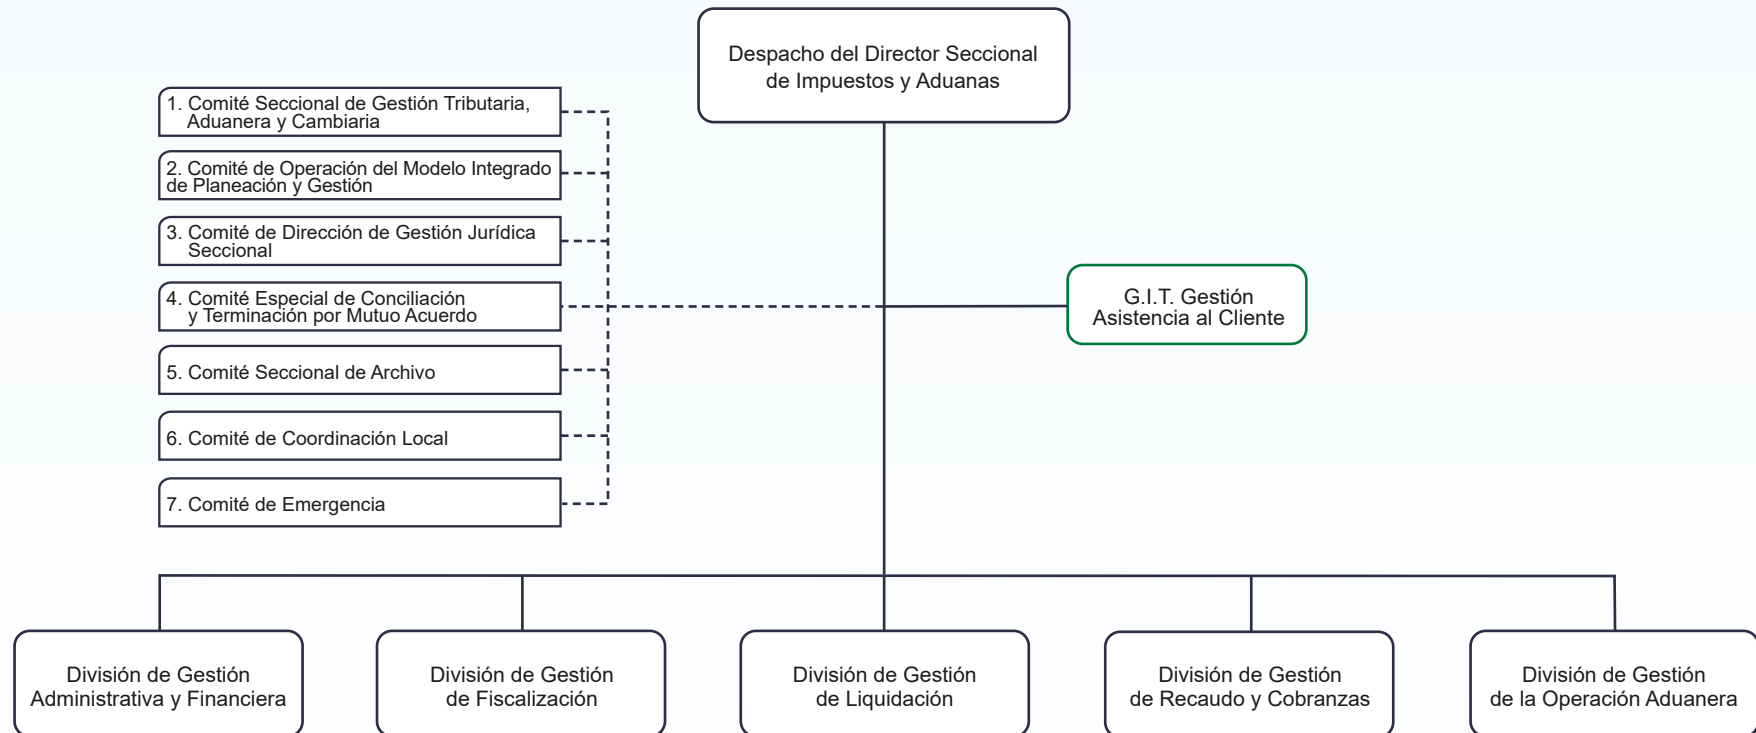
Despacho del Director Seccional de Impuestos y Aduanas

1. Comité Seccional de Gestión Tributaria, Aduanera y Cambiaria

2. Comité de Operación del Modelo Integrado de Planeación y Gestión

3. Comité de Dirección de Gestión Jurídica Seccional

4. Comité Especial de Conciliación y Terminación por Mutuo Acuerdo

5. Comité Seccional de Archivo

6. Comité de Coordinación Local

7. Comité de Emergencia

G.I.T. Gestión Asistencia al Cliente

División de Gestión Administrativa y Financiera

División de Gestión de Fiscalización

División de Gestión de Liquidación

División de Gestión de Recaudo y Cobranzas

División de Gestión de la Operación Aduanera